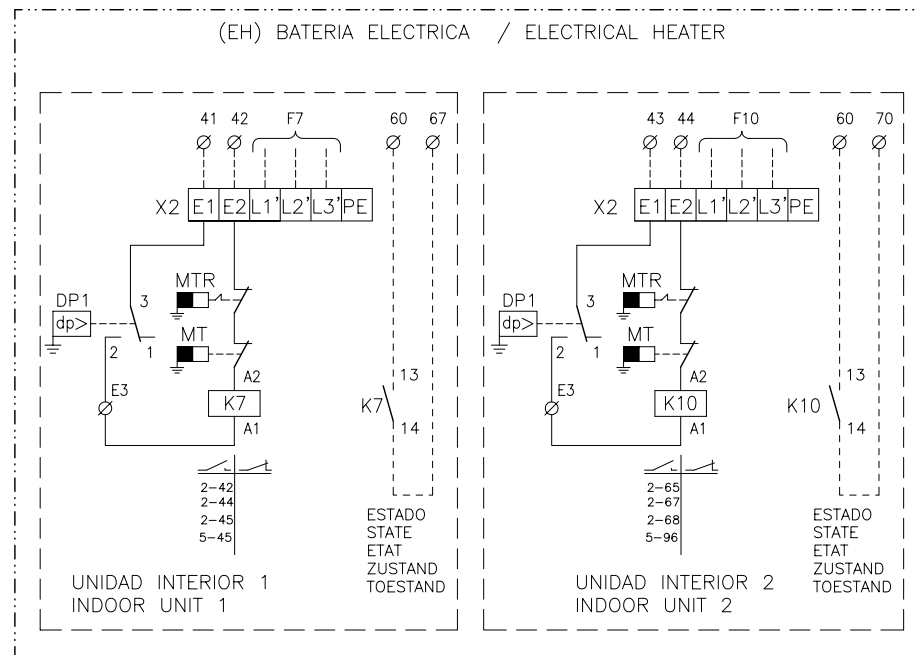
(EH) BATERIA ELECTRICA / ELECTRICAL HEATER

41 42 F7 60 67

X2 E1 E2 L1' L2' L3' PE

MTR
DP1
dp>
3
MT
2 1
E3
A2
K7
A1
13
K7
14

2–42
2–44
2–45
5–45

ESTADO
STATE
ETAT
ZUSTAND
TOESTAND

UNIDAD INTERIOR 1
INDOOR UNIT 1

43 44 F10 60 70

X2 E1 E2 L1' L2' L3' PE

MTR
DP1
dp>
3
MT
2 1
E3
A2
K10
A1
13
K10
14

2–65
2–67
2–68
5–96

ESTADO
STATE
ETAT
ZUSTAND
TOESTAND

UNIDAD INTERIOR 2
INDOOR UNIT 2